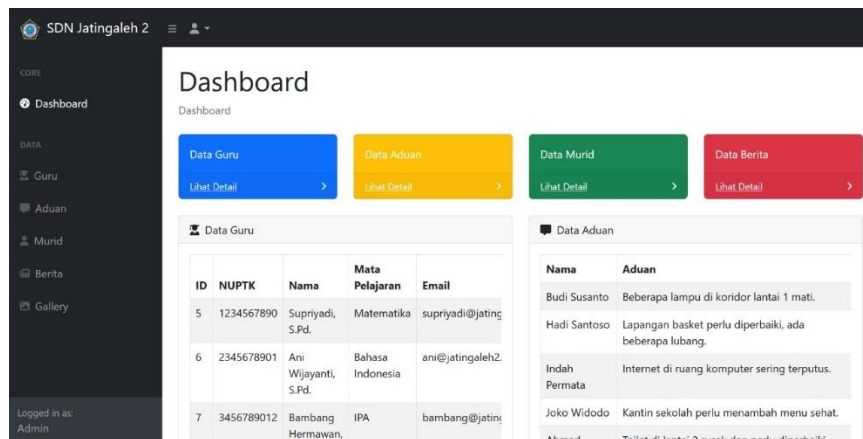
SDN Jatingaleh 2

CORE
Dashboard
DATA
Guru
Aduan
Murid
Berita
Gallery

Logged in as:
Admin

Dashboard
Dashboard

Data Guru
Lihat Detail

Data Aduan
Lihat Detail

Data Murid
Lihat Detail

Data Berita
Lihat Detail

Data Guru

| ID | NUPTK | Nama | Mata Pelajaran | Email |
|---|---|---|---|---|
| 5 | 1234567890 | Supriyadi, S.Pd. | Matematika | supriyadi@jating |
| 6 | 2345678901 | Ani Wijayanti, S.Pd. | Bahasa Indonesia | ani@jatingaleh2. |
| 7 | 3456789012 | Bambang Hermawan, | IPA | bambang@jatin |

Data Aduan

| Nama | Aduan |
|---|---|
| Budi Susanto | Beberapa lampu di koridor lantai 1 mati. |
| Hadi Santoso | Lapangan basket perlu diperbaiki, ada beberapa lubang. |
| Indah Permata | Internet di ruang komputer sering terputus. |
| Joko Widodo | Kantin sekolah perlu menambah menu sehat. |
| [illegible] | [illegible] |